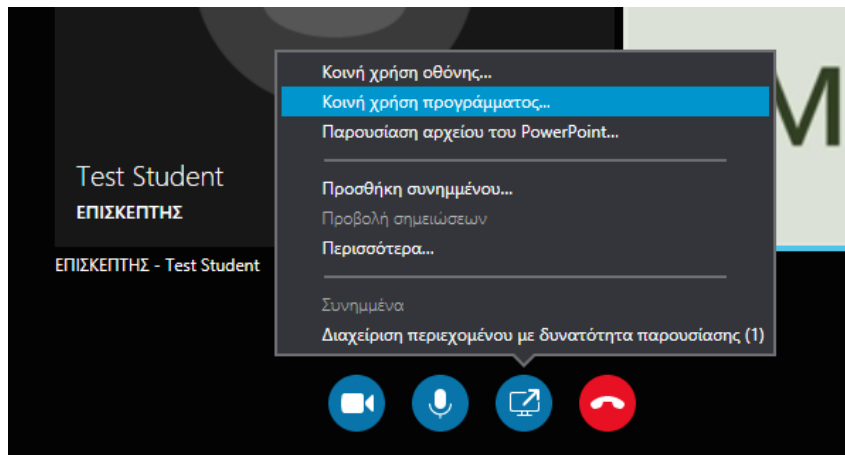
Test Student
ΕΠΙΣΚΕΠΤΗΣ

ΕΠΙΣΚΕΠΤΗΣ - Test Student

Κοινή χρήση οθόνης...
Κοινή χρήση προγράμματος...
Παρουσίαση αρχείου του PowerPoint...

Προσθήκη συνημμένου...
Προβολή σημειώσεων
Περισσότερα...

Συνημμένα
Διαχείριση περιεχομένου με δυνατότητα παρουσίασης (1)